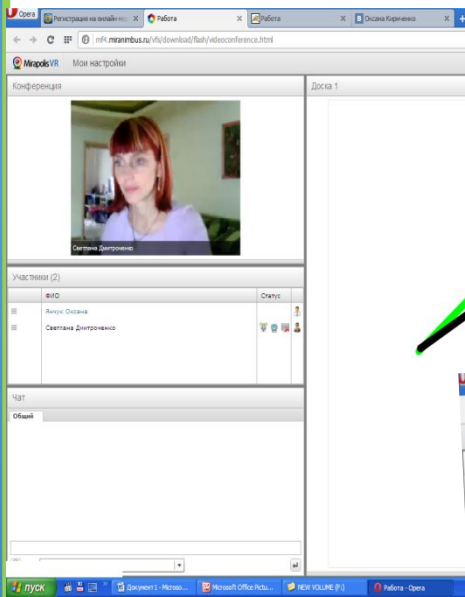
Opera | Регистрация на онлайн-ко | Работа | Работа | Оксана Кириченко

mf4.miranimbus.ru/vfs/download/flash/videoconference.html

Mirapolis VR | Мои настройки

Конференция

Светлана Дмитроченко

Участники (2)

| | ФИО | Статус |
|---|---|---|
| | Янчук Оксана | |
| | Светлана Дмитроченко | |

Чат

Общий

Доска 1

пуск | Документ1 - Microso... | Microsoft Office Pictu... | NEW VOLUME (F:) | Работа - Opera